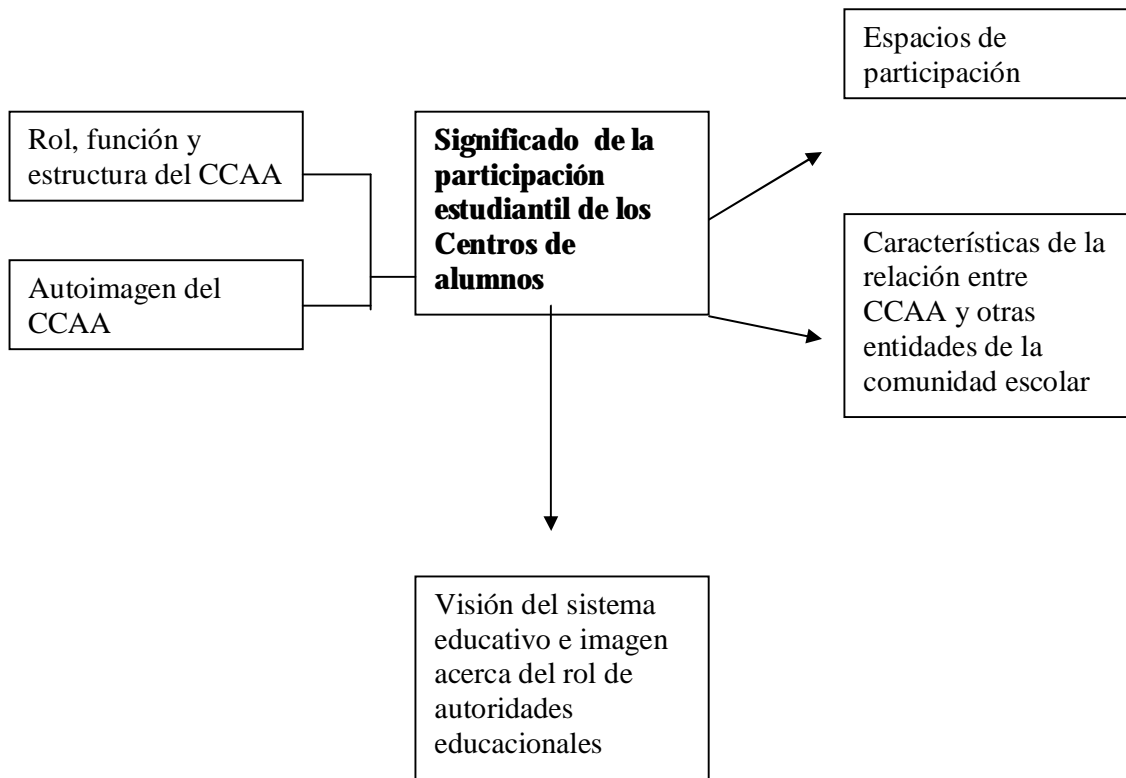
Espacios de participación

Rol, función y estructura del CCAA

Autoimagen del CCAA

**Significado de la participación estudiantil de los Centros de alumnos**

Características de la relación entre CCAA y otras entidades de la comunidad escolar

Visión del sistema educativo e imagen acerca del rol de autoridades educacionales